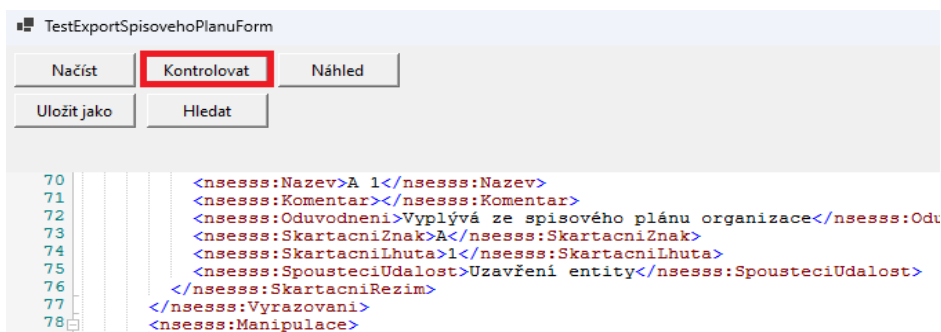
TestExportSpisovehoPlanuForm

Načíst
Kontrolovat
Náhled
Uložit jako
Hledat

70 <nsesss:Nazev>A 1</nsesss:Nazev>
71 <nsesss:Komentar></nsesss:Komentar>
72 <nsesss:Oduvodneni>Vyplývá ze spisového plánu organizace</nsesss:Odu
73 <nsesss:SkartacniZnak>A</nsesss:SkartacniZnak>
74 <nsesss:SkartacniLhuta>1</nsesss:SkartacniLhuta>
75 <nsesss:SpousteciUdalost>Uzavření entity</nsesss:SpousteciUdalost>
76 </nsesss:SkartacniRezim>
77 </nsesss:Vyrazovani>
78 <nsesss:Manipulace>